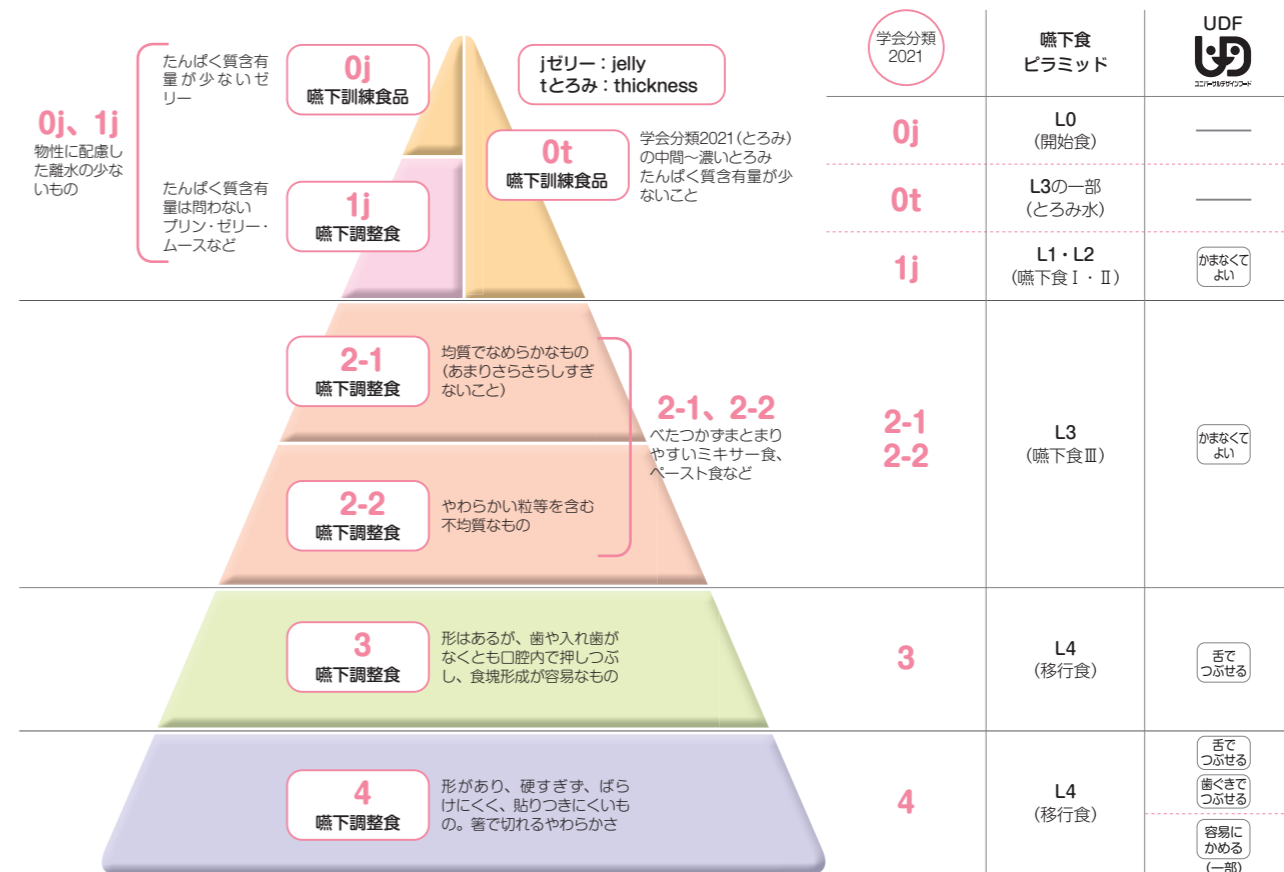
0j、1j
物性に配慮した離水の少ないもの

たんぱく質含有量が少ないゼリー

0j
嚥下訓練食品

jゼリー：jelly
tとろみ：thickness

0t
嚥下訓練食品

学会分類2021（とろみ）の中間～濃いとろみ
たんぱく質含有量が少ないこと

たんぱく質含有量は問わない
プリン・ゼリー・ムースなど

1j
嚥下調整食

2-1
嚥下調整食
均質でなめらかなもの（あまりさらさらしすぎないこと）

2-1、2-2
べたつかずまとまりやすいミキサー食、ペースト食など

2-2
嚥下調整食
やわらかい粒等を含む不均質なもの

3
嚥下調整食
形はあるが、歯や入れ歯がなくとも口腔内で押しつぶし、食塊形成が容易なもの

4
嚥下調整食
形があり、硬すぎず、ばらけにくく、貼りつきにくいもの。箸で切れるやわらかさ

| 学会分類 2021 | 嚥下食ピラミッド | UDF ユニバーサルデザインフード |
|---|---|---|
| 0j | L0（開始食） | —— |
| 0t | L3の一部（とろみ水） | —— |
| 1j | L1・L2（嚥下食Ⅰ・Ⅱ） | かまなくてよい |
| 2-1 2-2 | L3（嚥下食Ⅲ） | かまなくてよい |
| 3 | L4（移行食） | 舌でつぶせる |
| 4 | L4（移行食） | 舌でつぶせる 歯ぐきでつぶせる 容易にかめる（一部） |